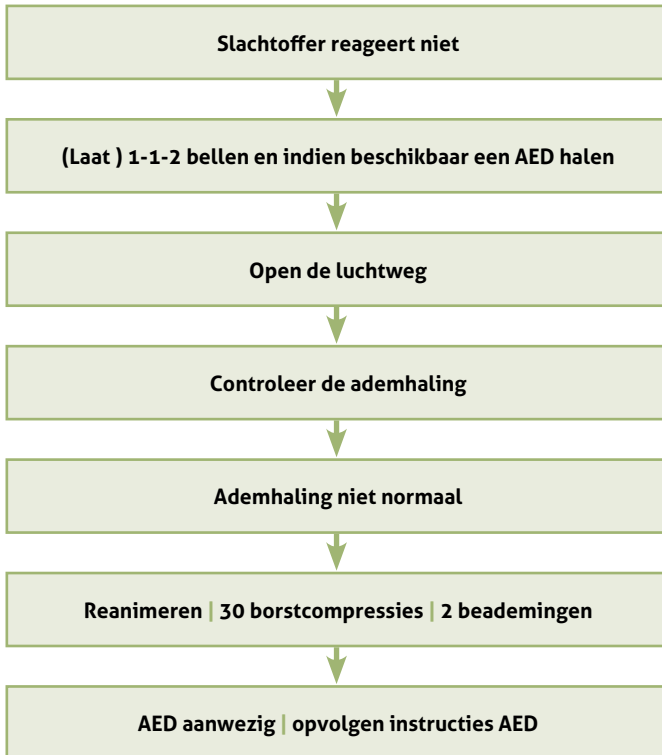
Slachtoffer reageert niet

(Laat ) 1-1-2 bellen en indien beschikbaar een AED halen

Open de luchtweg

Controleer de ademhaling

Ademhaling niet normaal

Reanimeren | 30 borstcompressies | 2 beademingen

AED aanwezig | opvolgen instructies AED